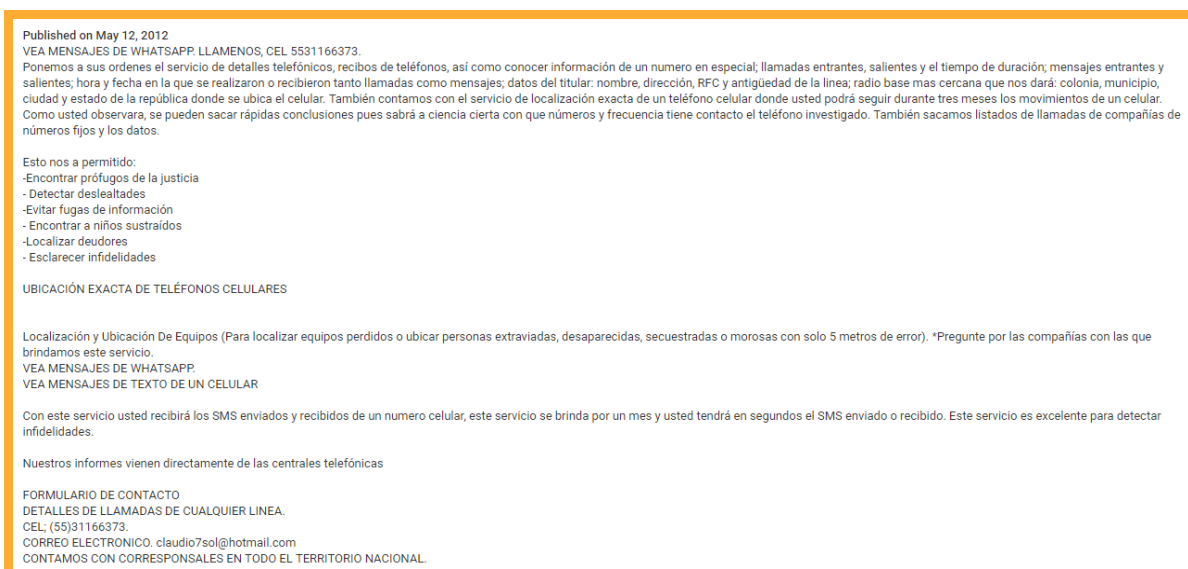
Published on May 12, 2012
VEA MENSAJES DE WHATSAPP. LLAMENOS, CEL 5531166373.
Ponemos a sus ordenes el servicio de detalles telefónicos, recibos de teléfonos, así como conocer información de un numero en especial; llamadas entrantes, salientes y el tiempo de duración; mensajes entrantes y salientes; hora y fecha en la que se realizaron o recibieron tanto llamadas como mensajes; datos del titular: nombre, dirección, RFC y antigüedad de la linea; radio base mas cercana que nos dará: colonia, municipio, ciudad y estado de la república donde se ubica el celular. También contamos con el servicio de localización exacta de un teléfono celular donde usted podrá seguir durante tres meses los movimientos de un celular. Como usted observara, se pueden sacar rápidas conclusiones pues sabrá a ciencia cierta con que números y frecuencia tiene contacto el teléfono investigado. También sacamos listados de llamadas de compañías de números fijos y los datos.

Esto nos a permitido:
-Encontrar prófugos de la justicia
- Detectar deslealtades
-Evitar fugas de información
- Encontrar a niños sustraídos
-Localizar deudores
- Esclarecer infidelidades

UBICACIÓN EXACTA DE TELÉFONOS CELULARES

Localización y Ubicación De Equipos (Para localizar equipos perdidos o ubicar personas extraviadas, desaparecidas, secuestradas o morosas con solo 5 metros de error). *Pregunte por las compañías con las que brindamos este servicio.
VEA MENSAJES DE WHATSAPP.
VEA MENSAJES DE TEXTO DE UN CELULAR

Con este servicio usted recibirá los SMS enviados y recibidos de un numero celular, este servicio se brinda por un mes y usted tendrá en segundos el SMS enviado o recibido. Este servicio es excelente para detectar infidelidades.

Nuestros informes vienen directamente de las centrales telefónicas

FORMULARIO DE CONTACTO
DETALLES DE LLAMADAS DE CUALQUIER LINEA.
CEL; (55)31166373.
CORREO ELECTRONICO. claudio7sol@hotmail.com
CONTAMOS CON CORRESPONSALES EN TODO EL TERRITORIO NACIONAL.